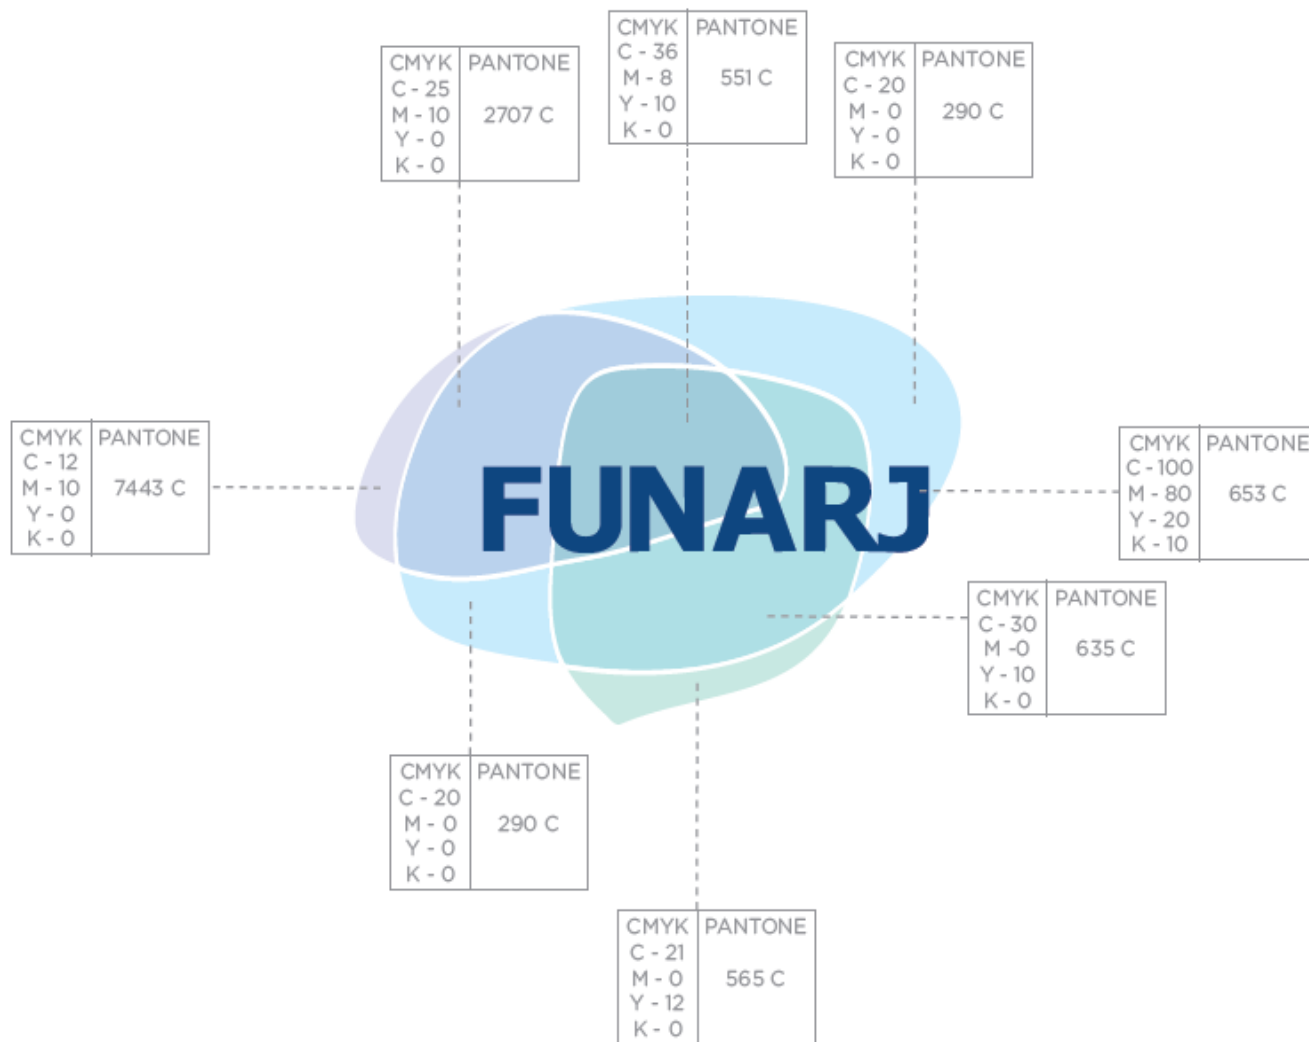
| CMYK | PANTONE |
|---|---|
| C - 36<br>M - 8<br>Y - 10<br>K - 0 | 551 C |

| CMYK | PANTONE |
|---|---|
| C - 25<br>M - 10<br>Y - 0<br>K - 0 | 2707 C |

| CMYK | PANTONE |
|---|---|
| C - 20<br>M - 0<br>Y - 0<br>K - 0 | 290 C |

| CMYK | PANTONE |
|---|---|
| C - 12<br>M - 10<br>Y - 0<br>K - 0 | 7443 C |

FUNARJ

| CMYK | PANTONE |
|---|---|
| C - 100<br>M - 80<br>Y - 20<br>K - 10 | 653 C |

| CMYK | PANTONE |
|---|---|
| C - 30<br>M -0<br>Y - 10<br>K - 0 | 635 C |

| CMYK | PANTONE |
|---|---|
| C - 20<br>M - 0<br>Y - 0<br>K - 0 | 290 C |

| CMYK | PANTONE |
|---|---|
| C - 21<br>M - 0<br>Y - 12<br>K - 0 | 565 C |